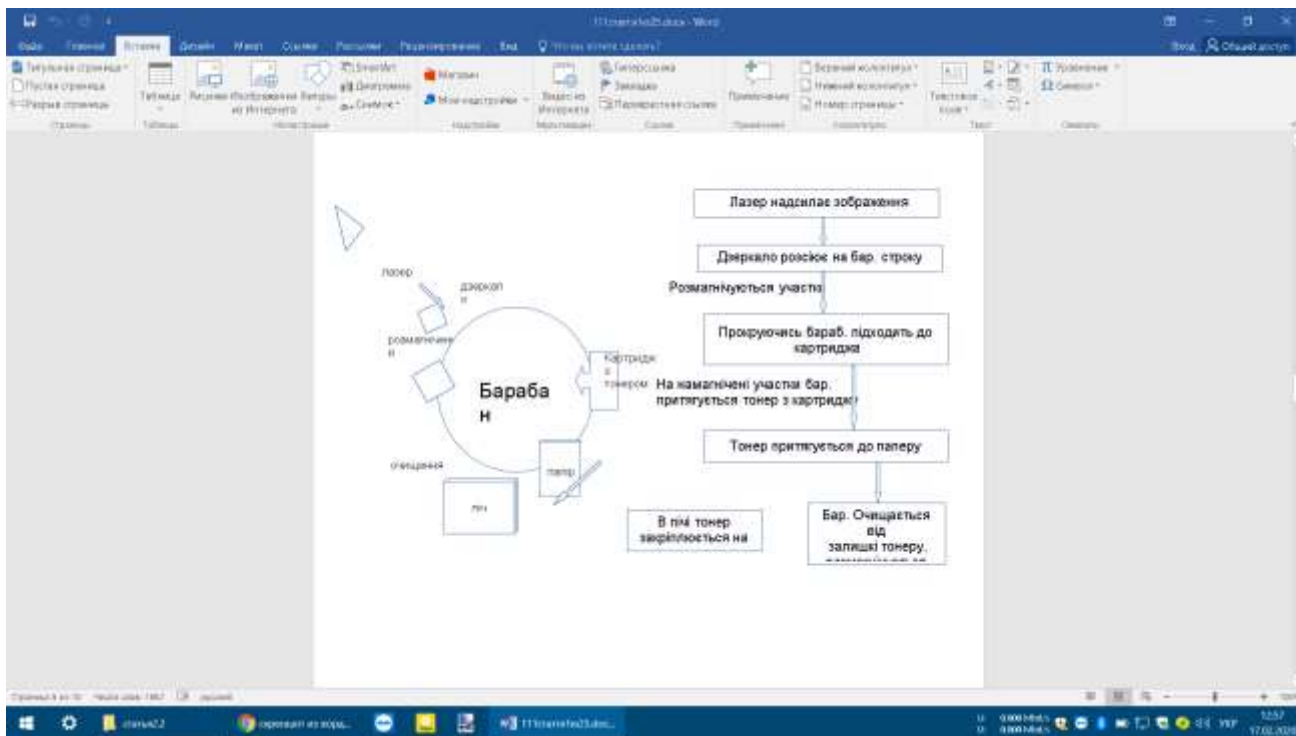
111marivfe25.docx - Word

Файл Главная Вставка Дизайн Макет Ссылки Рассылки Рецензирование Вид Что вы хотите сделать?

Вход Общий доступ

Титульная страница Пустая страница Разрыв страницы Страницы Таблица Таблицы Рисунки Изображения из Интернета Фигуры SmartArt Диаграмма Снимок Иллюстрации Магазин Мои надстройки Надстройки Видео из Интернета Мультимедиа Гиперссылка Закладка Перекрестная ссылка Ссылки Примечание Примечания Верхний колонтитул Нижний колонтитул Номер страницы Колонтитулы Текстовое поле Текст Уравнение Символ Символы

Лазер надсилає зображення

Дзеркало розсіює на бар. строку

Розмагнічуються участки

Прокручуючись бараб. підходить до картриджа

На намагнічені участки бар. притягується тонер з картриджа

Тонер притягується до паперу

Бар. Очищається від залишкі тонеру.

В печі тонер закріплюється на

лазер

дзеркал о

розмагнічен и

Картридж з тонером

Бараба н

очищення

папір

піч

Страница 4 из 10 Число слов: 1467 русский

ciena22 скачати из ворд... 111marivfe25.doc...

12:57 17.02.2020